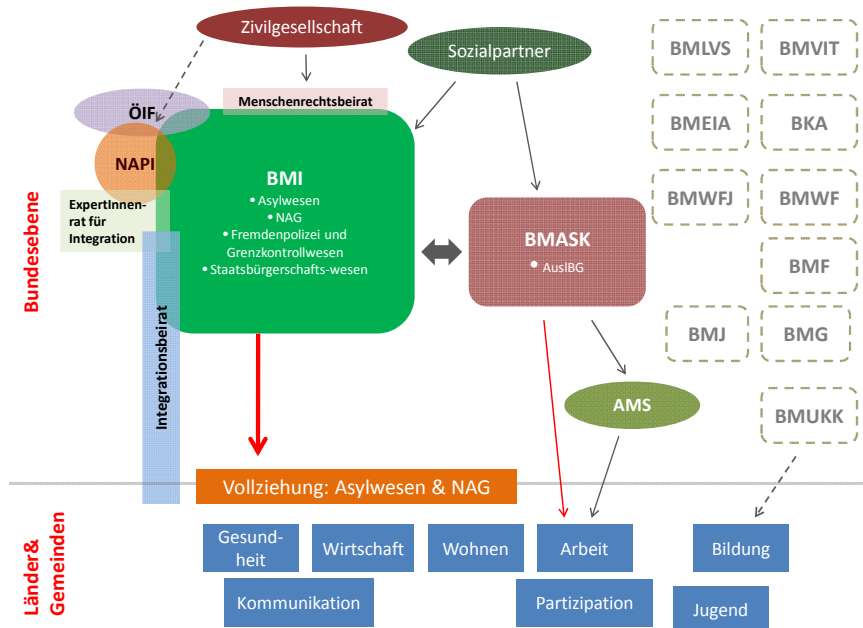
Zivilgesellschaft

Sozialpartner

BMLVS

BMVIT

ÖIF

Menschenrechtsbeirat

BMEIA

BKA

NAPI

BMI
• Asylwesen
• NAG
• Fremdenpolizei und Grenzkontrollwesen
• Staatsbürgerschafts-wesen

ExpertInnen-rat für Integration

BMWFJ

BMWF

Bundesebene

BMASK
• AuslBG

BMF

Integrationsbeirat

BMJ

BMG

AMS

BMUKK

Vollziehung: Asylwesen & NAG

Länder& Gemeinden

Gesund-heit

Wirtschaft

Wohnen

Arbeit

Bildung

Kommunikation

Partizipation

Jugend